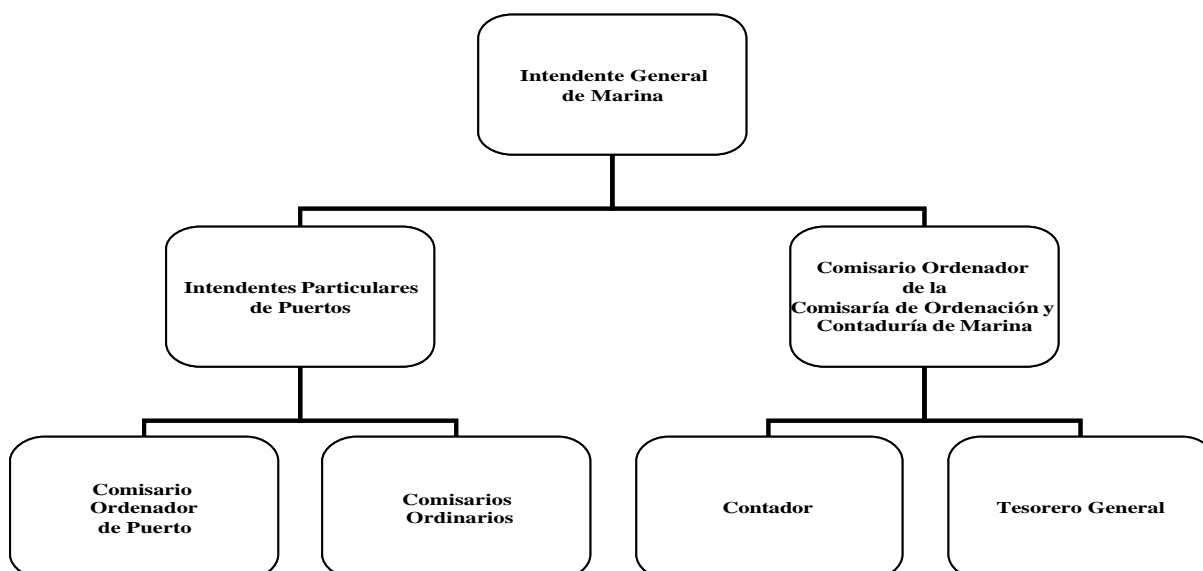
Intendente General de Marina

Intendentes Particulares de Puertos

Comisario Ordenador de la Comisaría de Ordenación y Contaduría de Marina

Comisario Ordenador de Puerto

Comisarios Ordinarios

Contador

Tesorero General